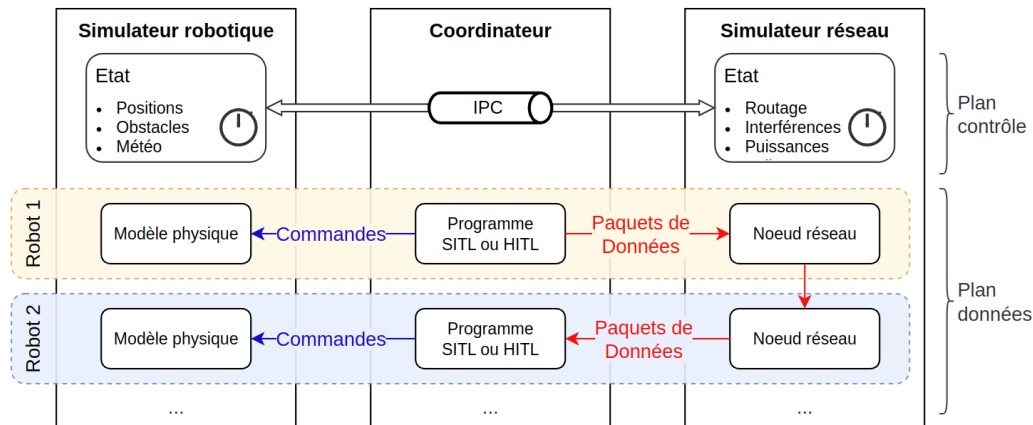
Simulateur robotique

Coordinateur

Simulateur réseau

Etat
- Positions
- Obstacles
- Météo

IPC

Etat
- Routage
- Interférences
- Puissances

Plan contrôle

Robot 1

Modèle physique

Commandes

Programme SITL ou HITL

Paquets de Données

Noeud réseau

Plan données

Robot 2

Modèle physique

Commandes

Programme SITL ou HITL

Paquets de Données

Noeud réseau

...

...

...